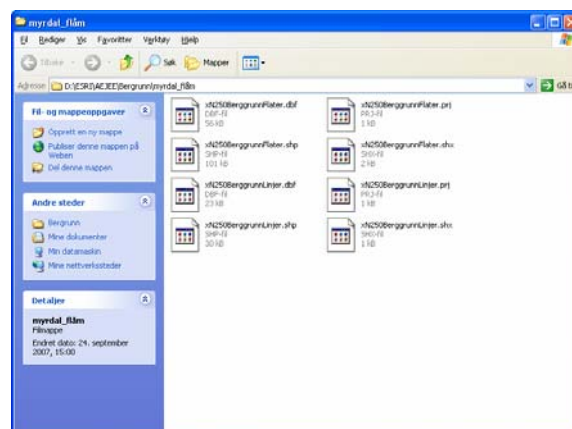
myrdal_flåm

Fil Rediger Vis Favoritter Verktøy Hjelp

Tilbake Søk Mapper

Adresse D:\ESRI\AEJEE\Bergrunn\myrdal_flåm Gå til

Fil- og mappeoppgaver

Opprett en ny mappe

Publiser denne mappen på Weben

Del denne mappen

Andre steder

Bergrunn

Mine dokumenter

Min datamaskin

Mine nettverkssteder

Detaljer

myrdal_flåm
Filmappe

Endret dato: 24. september 2007, 15:00

xN250BerggrunnFlater.dbf
DBF-fil
56 kB

xN250BerggrunnFlater.prj
PRJ-fil
1 kB

xN250BerggrunnFlater.shp
SHP-fil
101 kB

xN250BerggrunnFlater.shx
SHX-fil
2 kB

xN250BerggrunnLinjer.dbf
DBF-fil
23 kB

xN250BerggrunnLinjer.prj
PRJ-fil
1 kB

xN250BerggrunnLinjer.shp
SHP-fil
30 kB

xN250BerggrunnLinjer.shx
SHX-fil
1 kB